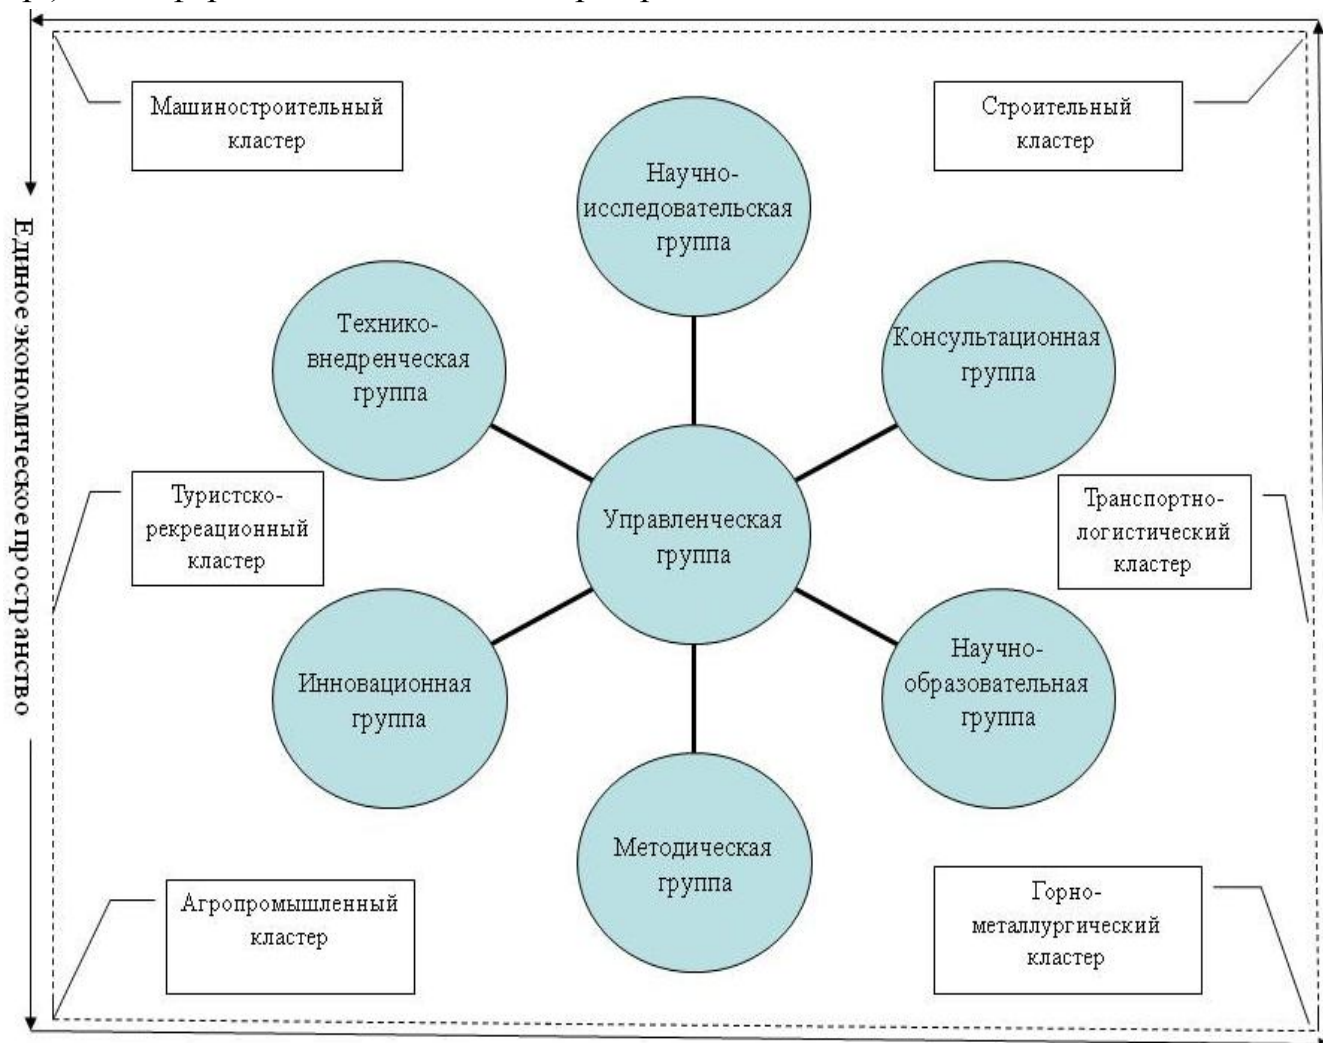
Единое экономическое пространство

Машиностроительный кластер

Строительный кластер

Научно-исследовательская группа

Технико-внедренческая группа

Консультационная группа

Туристско-рекреационный кластер

Управленческая группа

Транспортно-логистический кластер

Инновационная группа

Научно-образовательная группа

Методическая группа

Агропромышленный кластер

Горно-металлургический кластер